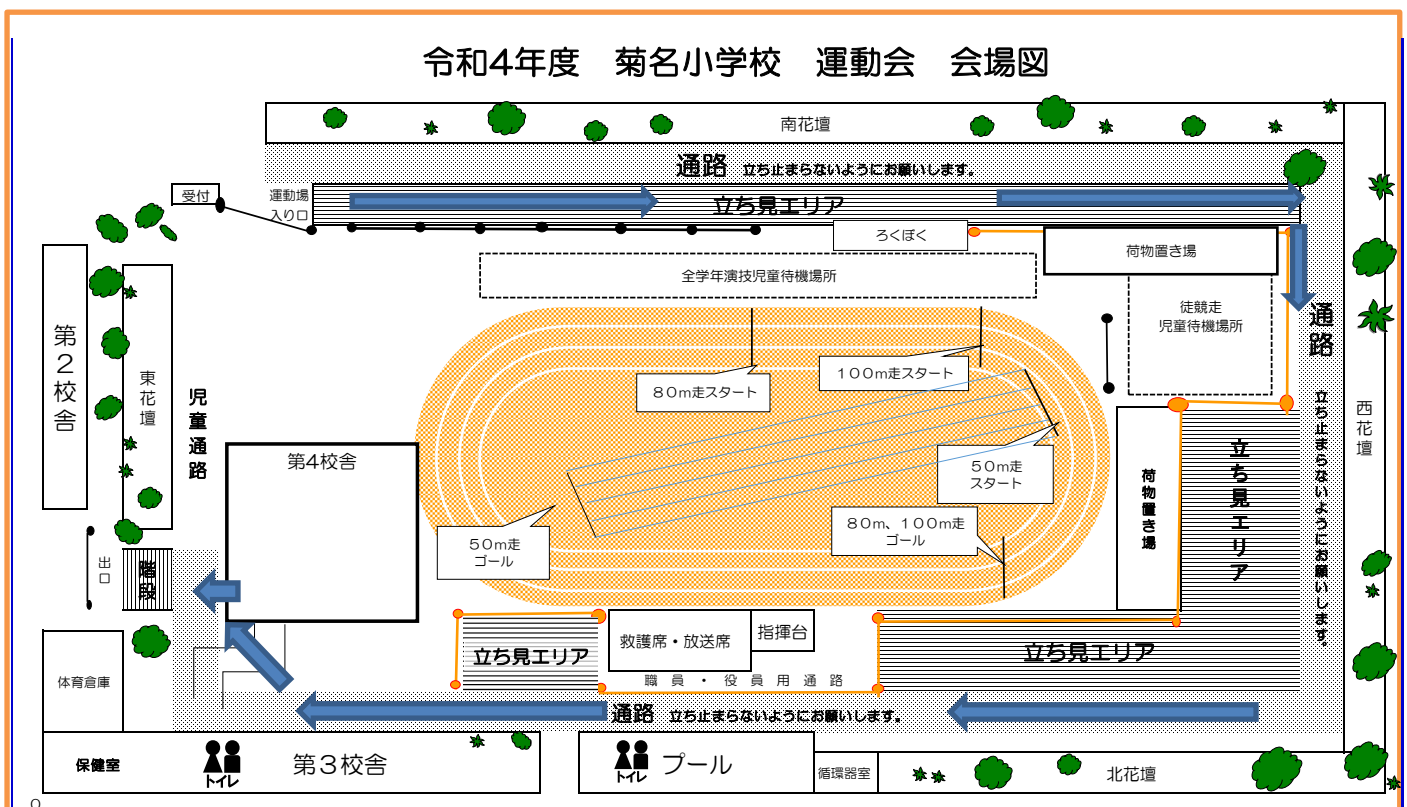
令和4年度　菊名小学校　運動会　会場図

南花壇

通路　立ち止まらないようにお願いします。

受付

運動場入り口

立ち見エリア

ろくぼく

荷物置き場

全学年演技児童待機場所

徒競走児童待機場所

通路

第2校舎

東花壇

児童通路

80m走スタート

100m走スタート

50m走スタート

80m、100m走ゴール

50m走ゴール

第4校舎

荷物置き場

立ち見エリア

立ち止まらないようにお願いします。

西花壇

出口

階段

体育倉庫

立ち見エリア

救護席・放送席

指揮台

立ち見エリア

職員・役員用通路

通路　立ち止まらないようにお願いします。

保健室

トイレ

第３校舎

トイレ

プール

循環器室

北花壇